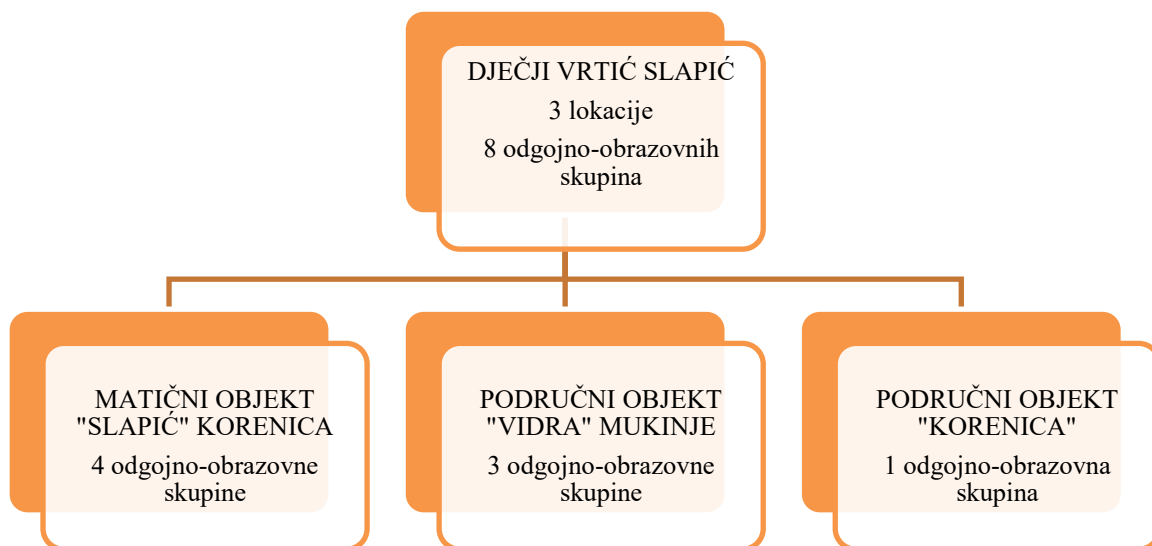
DJEČJI VRTIĆ SLAPIĆ
3 lokacije
8 odgojno-obrazovnih skupina

MATIČNI OBJEKT "SLAPIĆ" KORENICA
4 odgojno-obrazovne skupine

PODRUČNI OBJEKT "VIDRA" MUKINJE
3 odgojno-obrazovne skupine

PODRUČNI OBJEKT "KORENICA"
1 odgojno-obrazovna skupina